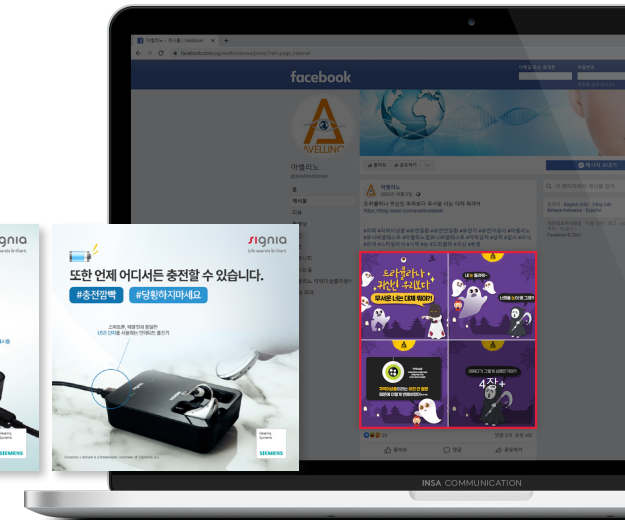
facebook

AVELLINO

아벨리노

signia
Life sounds brilliant.

또한 언제 어디서든 충전할 수 있습니다.

#충전깜빡 #당황하지마세요

Hearing Systems

SIEMENS

signia

트릭 오어 트릿

4장

INSA COMMUNICATION